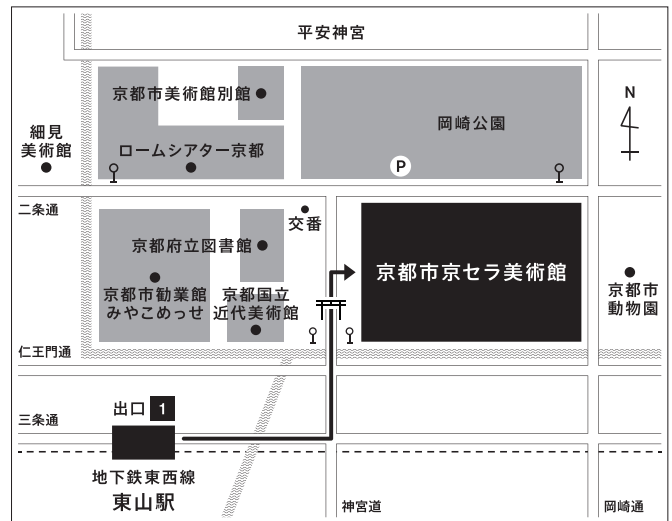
平安神宮

京都市美術館別館

岡崎公園

N

細見
美術館

ロームシアター京都

P

二条通

交番

京都府立図書館

京都市京セラ美術館

京都市勧業館
みやこめっせ

京都国立
近代美術館

京都市
動物園

仁王門通

出口 1

三条通

地下鉄東西線
東山駅

神宮道

岡崎通